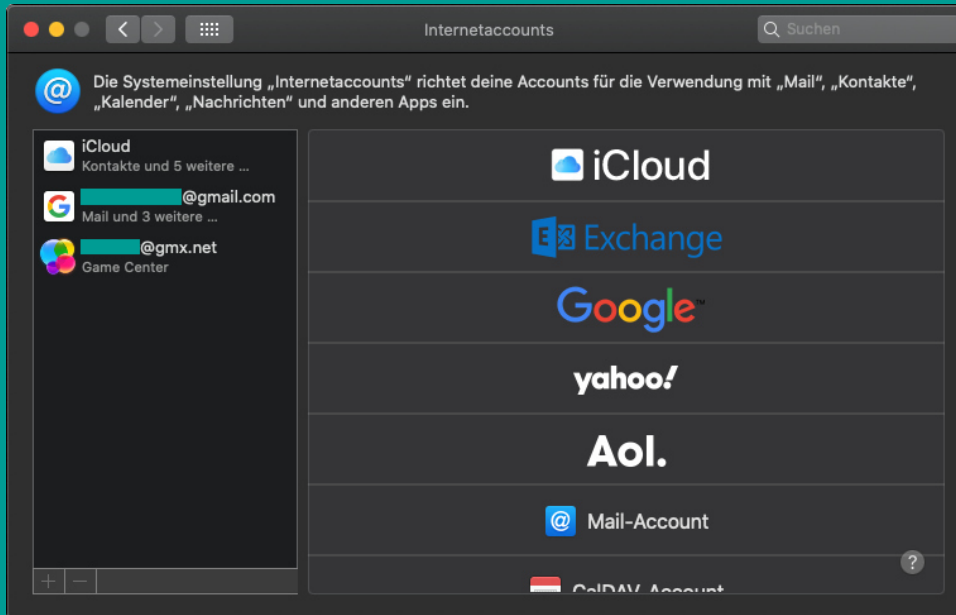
Internetaccounts

Suchen

Die Systemeinstellung „Internetaccounts" richtet deine Accounts für die Verwendung mit „Mail", „Kontakte", „Kalender", „Nachrichten" und anderen Apps ein.

iCloud
Kontakte und 5 weitere ...

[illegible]@gmail.com
Mail und 3 weitere ...

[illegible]@gmx.net
Game Center

+ −

iCloud

Exchange

Google

yahoo!

Aol.

Mail-Account

CalDAV-Account

?